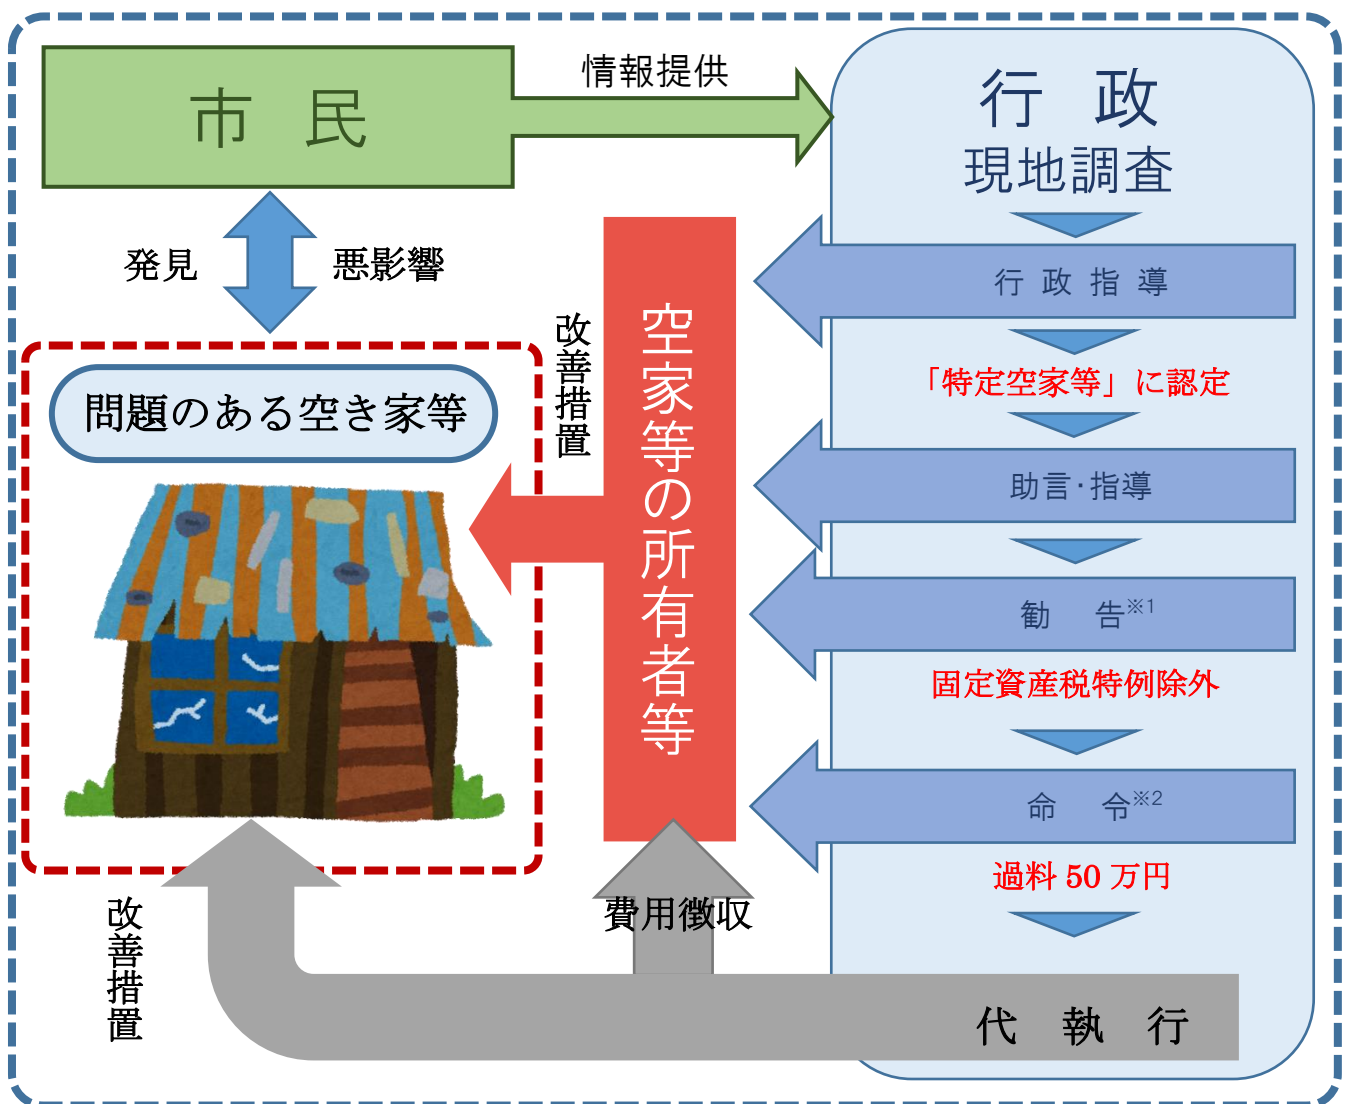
市 民

情報提供

行 政
現地調査

発見

悪影響

行 政 指 導

「特定空家等」に認定

問題のある空き家等

改善措置

空家等の所有者等

助言･指導

勧 告※1

固定資産税特例除外

命 令※2

過料 50 万円

費用徴収

改善措置

代 執 行